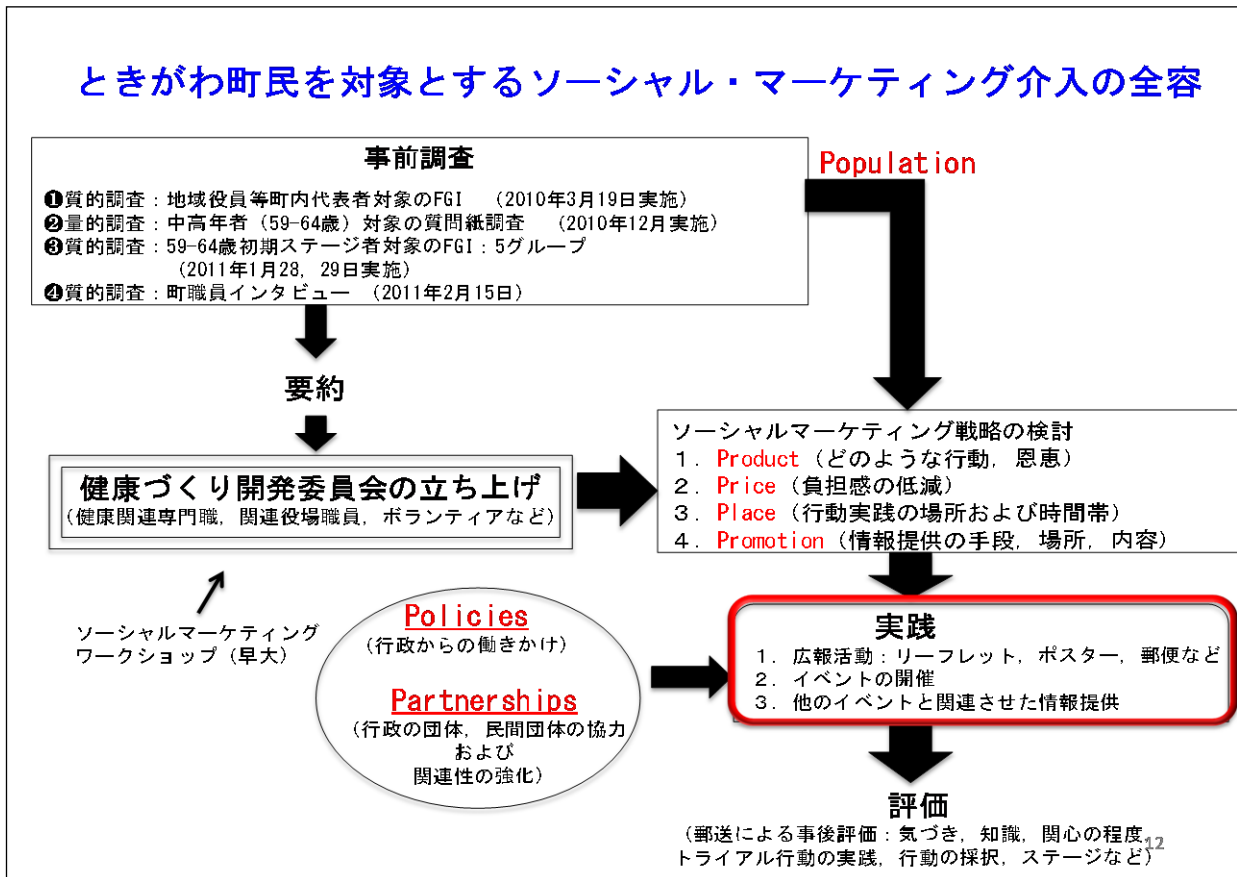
ときがわ町民を対象とするソーシャル・マーケティング介入の全容

事前調査
❶質的調査：地域役員等町内代表者対象のFGI　(2010年3月19日実施)
❷量的調査：中高年者（59-64歳）対象の質問紙調査　(2010年12月実施)
❸質的調査：59-64歳初期ステージ者対象のFGI：5グループ　(2011年1月28，29日実施)
❹質的調査：町職員インタビュー　(2011年2月15日)

Population

要約

健康づくり開発委員会の立ち上げ
(健康関連専門職，関連役場職員，ボランティアなど)

ソーシャルマーケティング戦略の検討
１．Product（どのような行動，恩恵）
２．Price（負担感の低減）
３．Place（行動実践の場所および時間帯）
４．Promotion（情報提供の手段，場所，内容）

ソーシャルマーケティングワークショップ（早大）

Policies
（行政からの働きかけ）

Partnerships
（行政の団体，民間団体の協力および関連性の強化）

実践
１．広報活動：リーフレット，ポスター，郵便など
２．イベントの開催
３．他のイベントと関連させた情報提供

評価
（郵送による事後評価：気づき，知識，関心の程度，トライアル行動の実践，行動の採択，ステージなど）

12